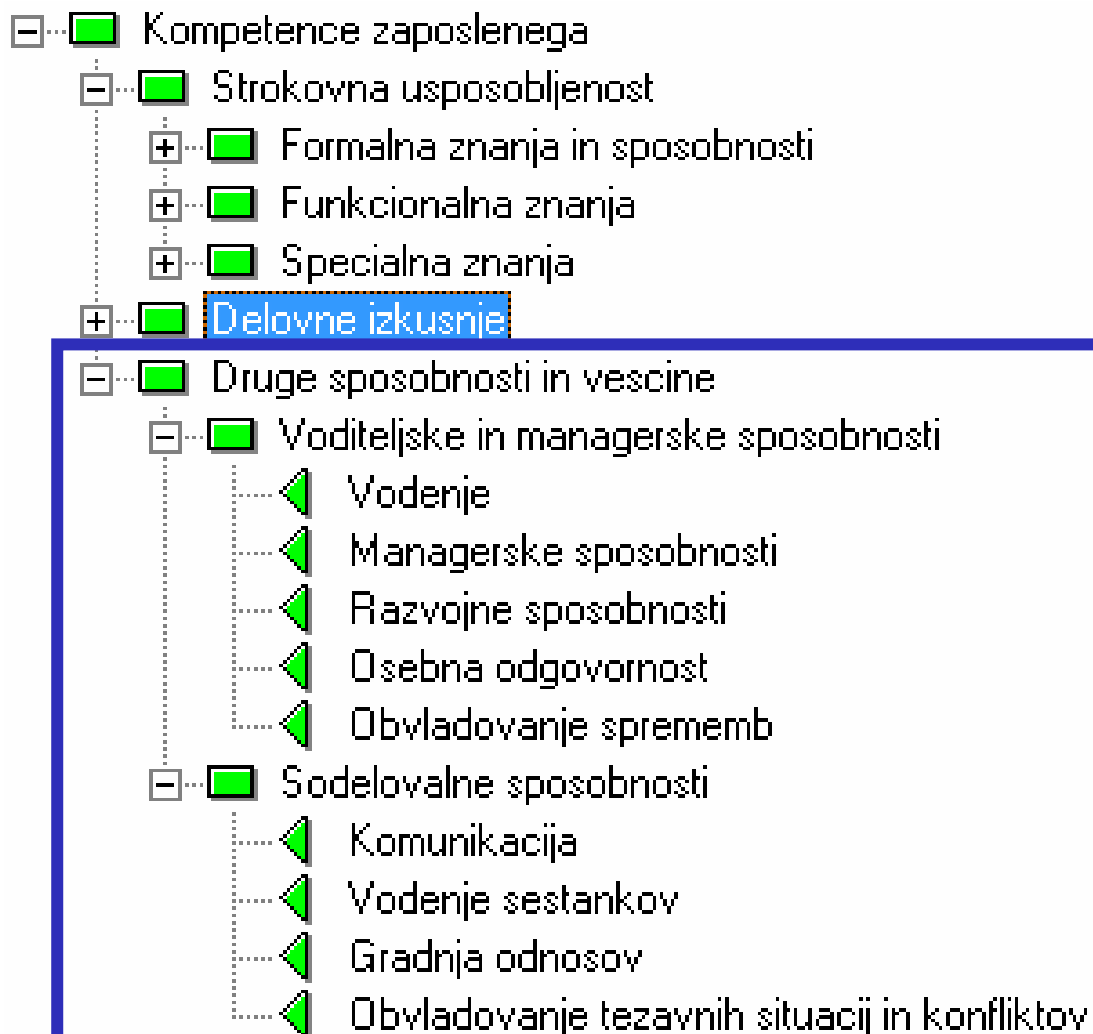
Kompetence zaposlenega
Strokovna usposobljenost
Formalna znanja in sposobnosti
Funkcionalna znanja
Specialna znanja
Delovne izkusnje
Druge sposobnosti in vescine
Voditeljske in managerske sposobnosti
Vodenje
Managerske sposobnosti
Razvojne sposobnosti
Osebna odgovornost
Obvladovanje sprememb
Sodelovalne sposobnosti
Komunikacija
Vodenje sestankov
Gradnja odnosov
Obvladovanje tezavnih situacij in konfliktov